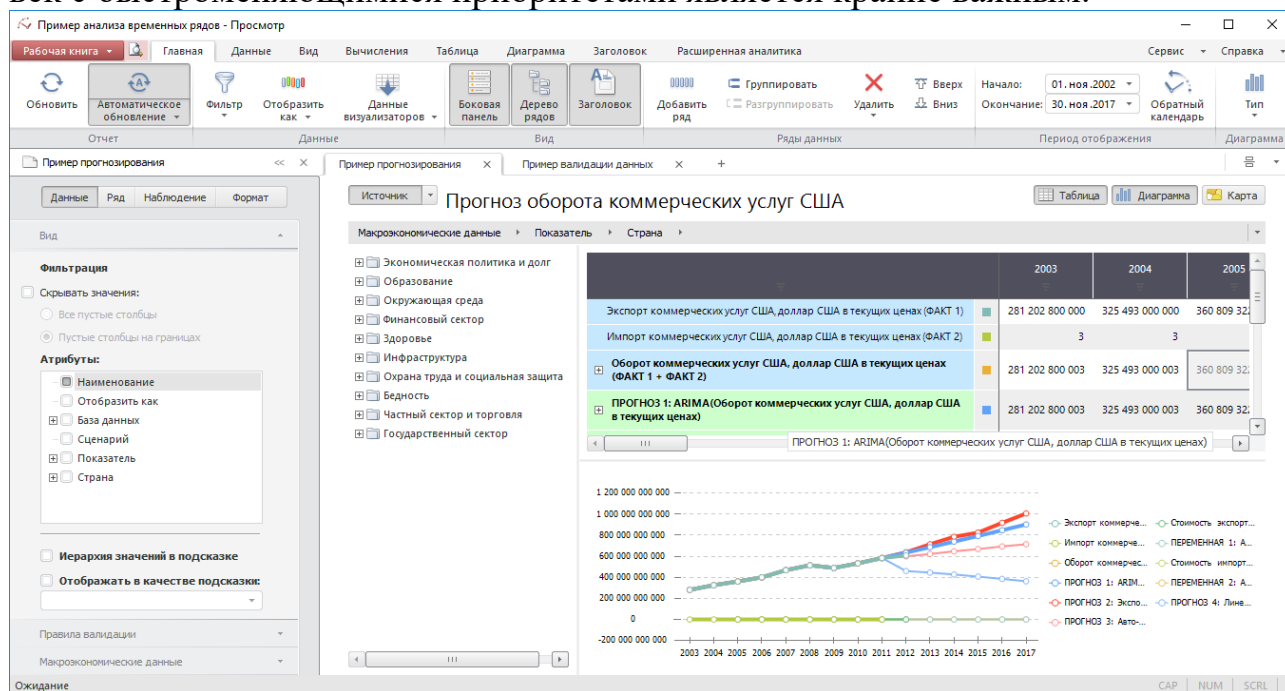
век с быстроменяющимися приоритетами является крайне важным.

Пример анализа временных рядов - Просмотр

Рабочая книга | Главная | Данные | Вид | Вычисления | Таблица | Диаграмма | Заголовок | Расширенная аналитика | Сервис | Справка

Обновить | Автоматическое обновление | Фильтр | Отобразить как | Данные визуализаторов | Боковая панель | Дерево рядов | Заголовок | Добавить ряд | Группировать | Разгруппировать | Удалить | Вверх | Вниз | Начало: 01.ноя.2002 | Окончание: 30.ноя.2017 | Обратный календарь | Тип

Отчет | Данные | Вид | Ряды данных | Период отображения | Диаграмма

Пример прогнозирования

Пример прогнозирования | Пример валидации данных | +

Данные | Ряд | Наблюдение | Формат

Вид

Фильтрация

Скрывать значения:

Все пустые столбцы

Пустые столбцы на границах

Атрибуты:

Наименование

Отобразить как

База данных

Сценарий

Показатель

Страна

Иерархия значений в подсказке

Отображать в качестве подсказки:

Правила валидации

Макроэкономические данные

Источник

Прогноз оборота коммерческих услуг США

Таблица | Диаграмма | Карта

Макроэкономические данные › Показатель › Страна ›

Экономическая политика и долг
Образование
Окружающая среда
Финансовый сектор
Здоровье
Инфраструктура
Охрана труда и социальная защита
Бедность
Частный сектор и торговля
Государственный сектор

| | | 2003 | 2004 | 2005 |
|---|---|---|---|---|
| Экспорт коммерческих услуг США, доллар США в текущих ценах (ФАКТ 1) | | 281 202 800 000 | 325 493 000 000 | 360 809 32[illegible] |
| Импорт коммерческих услуг США, доллар США в текущих ценах (ФАКТ 2) | | 3 | 3 | |
| Оборот коммерческих услуг США, доллар США в текущих ценах (ФАКТ 1 + ФАКТ 2) | | 281 202 800 003 | 325 493 000 003 | 360 809 32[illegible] |
| ПРОГНОЗ 1: ARIMA(Оборот коммерческих услуг США, доллар США в текущих ценах) | | 281 202 800 003 | 325 493 000 003 | 360 809 32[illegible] |

ПРОГНОЗ 1: ARIMA(Оборот коммерческих услуг США, доллар США в текущих ценах)

1 200 000 000 000
1 000 000 000 000
800 000 000 000
600 000 000 000
400 000 000 000
200 000 000 000
0
-200 000 000 000

2003 2004 2005 2006 2007 2008 2009 2010 2011 2012 2013 2014 2015 2016 2017

Экспорт коммерче...
Импорт коммерче...
Оборот коммерчес...
ПРОГНОЗ 1: ARIM...
ПРОГНОЗ 2: Экспо...
ПРОГНОЗ 3: Авто-...
Стоимость экспорт...
ПЕРЕМЕННАЯ 1: А...
Стоимость импорт...
ПЕРЕМЕННАЯ 2: А...
ПРОГНОЗ 4: Лине...

Ожидание | CAP | NUM | SCRL